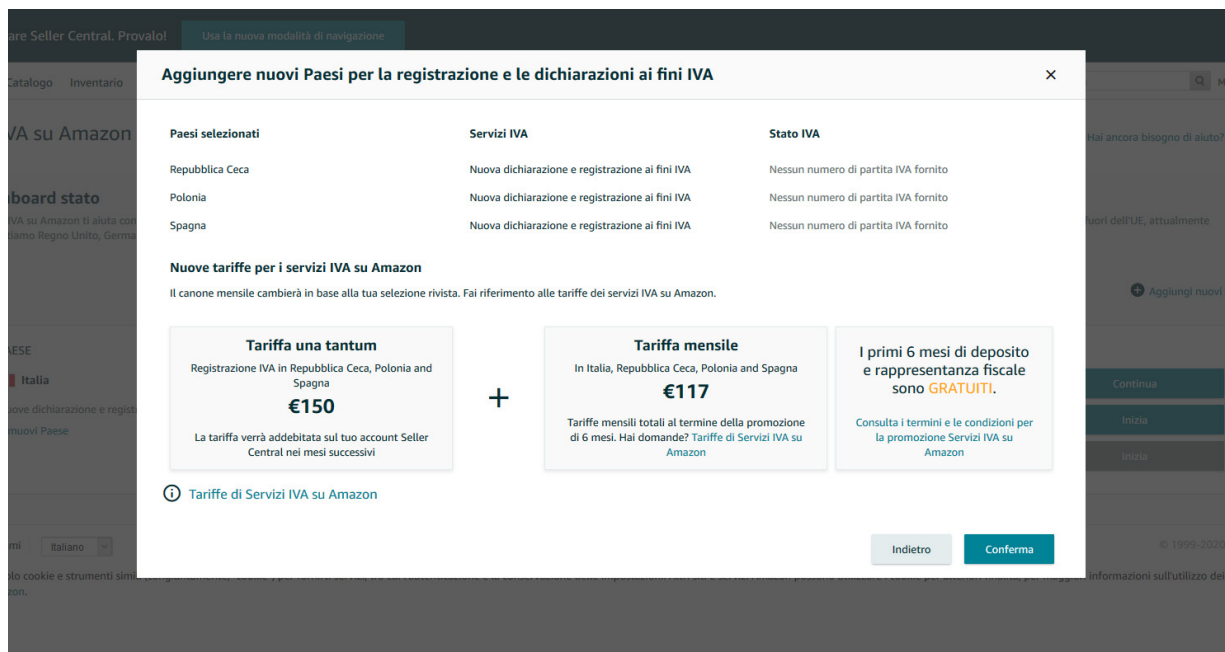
are Seller Central. Provalo! Usa la nuova modalità di navigazione

Catalogo Inventario

VA su Amazon

board stato

VA su Amazon ti aiuta con
damo Regno Unito, Germa

AESE

Italia

ove dichiarazione e regist

nuovi Paese

Hai ancora bisogno di aiuto?

fuori dell'UE, attualmente

Aggiungi nuovi

Continua

Inizia

Inizia

Aggiungere nuovi Paesi per la registrazione e le dichiarazioni ai fini IVA

×

| Paesi selezionati | Servizi IVA | Stato IVA |
|---|---|---|
| Repubblica Ceca | Nuova dichiarazione e registrazione ai fini IVA | Nessun numero di partita IVA fornito |
| Polonia | Nuova dichiarazione e registrazione ai fini IVA | Nessun numero di partita IVA fornito |
| Spagna | Nuova dichiarazione e registrazione ai fini IVA | Nessun numero di partita IVA fornito |

Nuove tariffe per i servizi IVA su Amazon

Il canone mensile cambierà in base alla tua selezione rivista. Fai riferimento alle tariffe dei servizi IVA su Amazon.

Tariffa una tantum

Registrazione IVA in Repubblica Ceca, Polonia and Spagna

€150

La tariffa verrà addebitata sul tuo account Seller Central nei mesi successivi

+

Tariffa mensile

In Italia, Repubblica Ceca, Polonia and Spagna

€117

Tariffe mensili totali al termine della promozione di 6 mesi. Hai domande? Tariffe di Servizi IVA su Amazon

I primi 6 mesi di deposito e rappresentanza fiscale sono GRATUITI.

Consulta i termini e le condizioni per la promozione Servizi IVA su Amazon

Tariffe di Servizi IVA su Amazon

Indietro

Conferma

mi Italiano

© 1999-2020

olo cookie e strumenti simi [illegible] informazioni sull'utilizzo dei
zon.